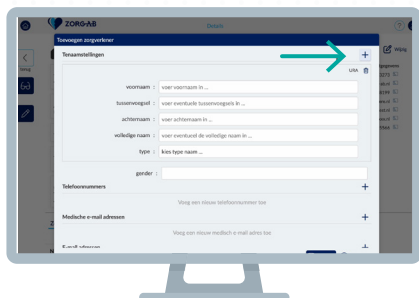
ZORG-AB

Details

Toevoegen zorgverlener

Tenaamstellingen

USA

voornaam : voer voornaam in ...

tussenvoegsel : voer eventuele tussenvoegsels in ...

achternaam : voer achternaam in ...

volledige naam : voer eventueel de volledige naam in ...

type : kies type naam ...

gender :

Telefoonnummers

Voeg een nieuw telefoonnummer toe

Medische e-mail adressen

Voeg een nieuw medisch e-mail adres toe

E-mail adressen

Wijzig